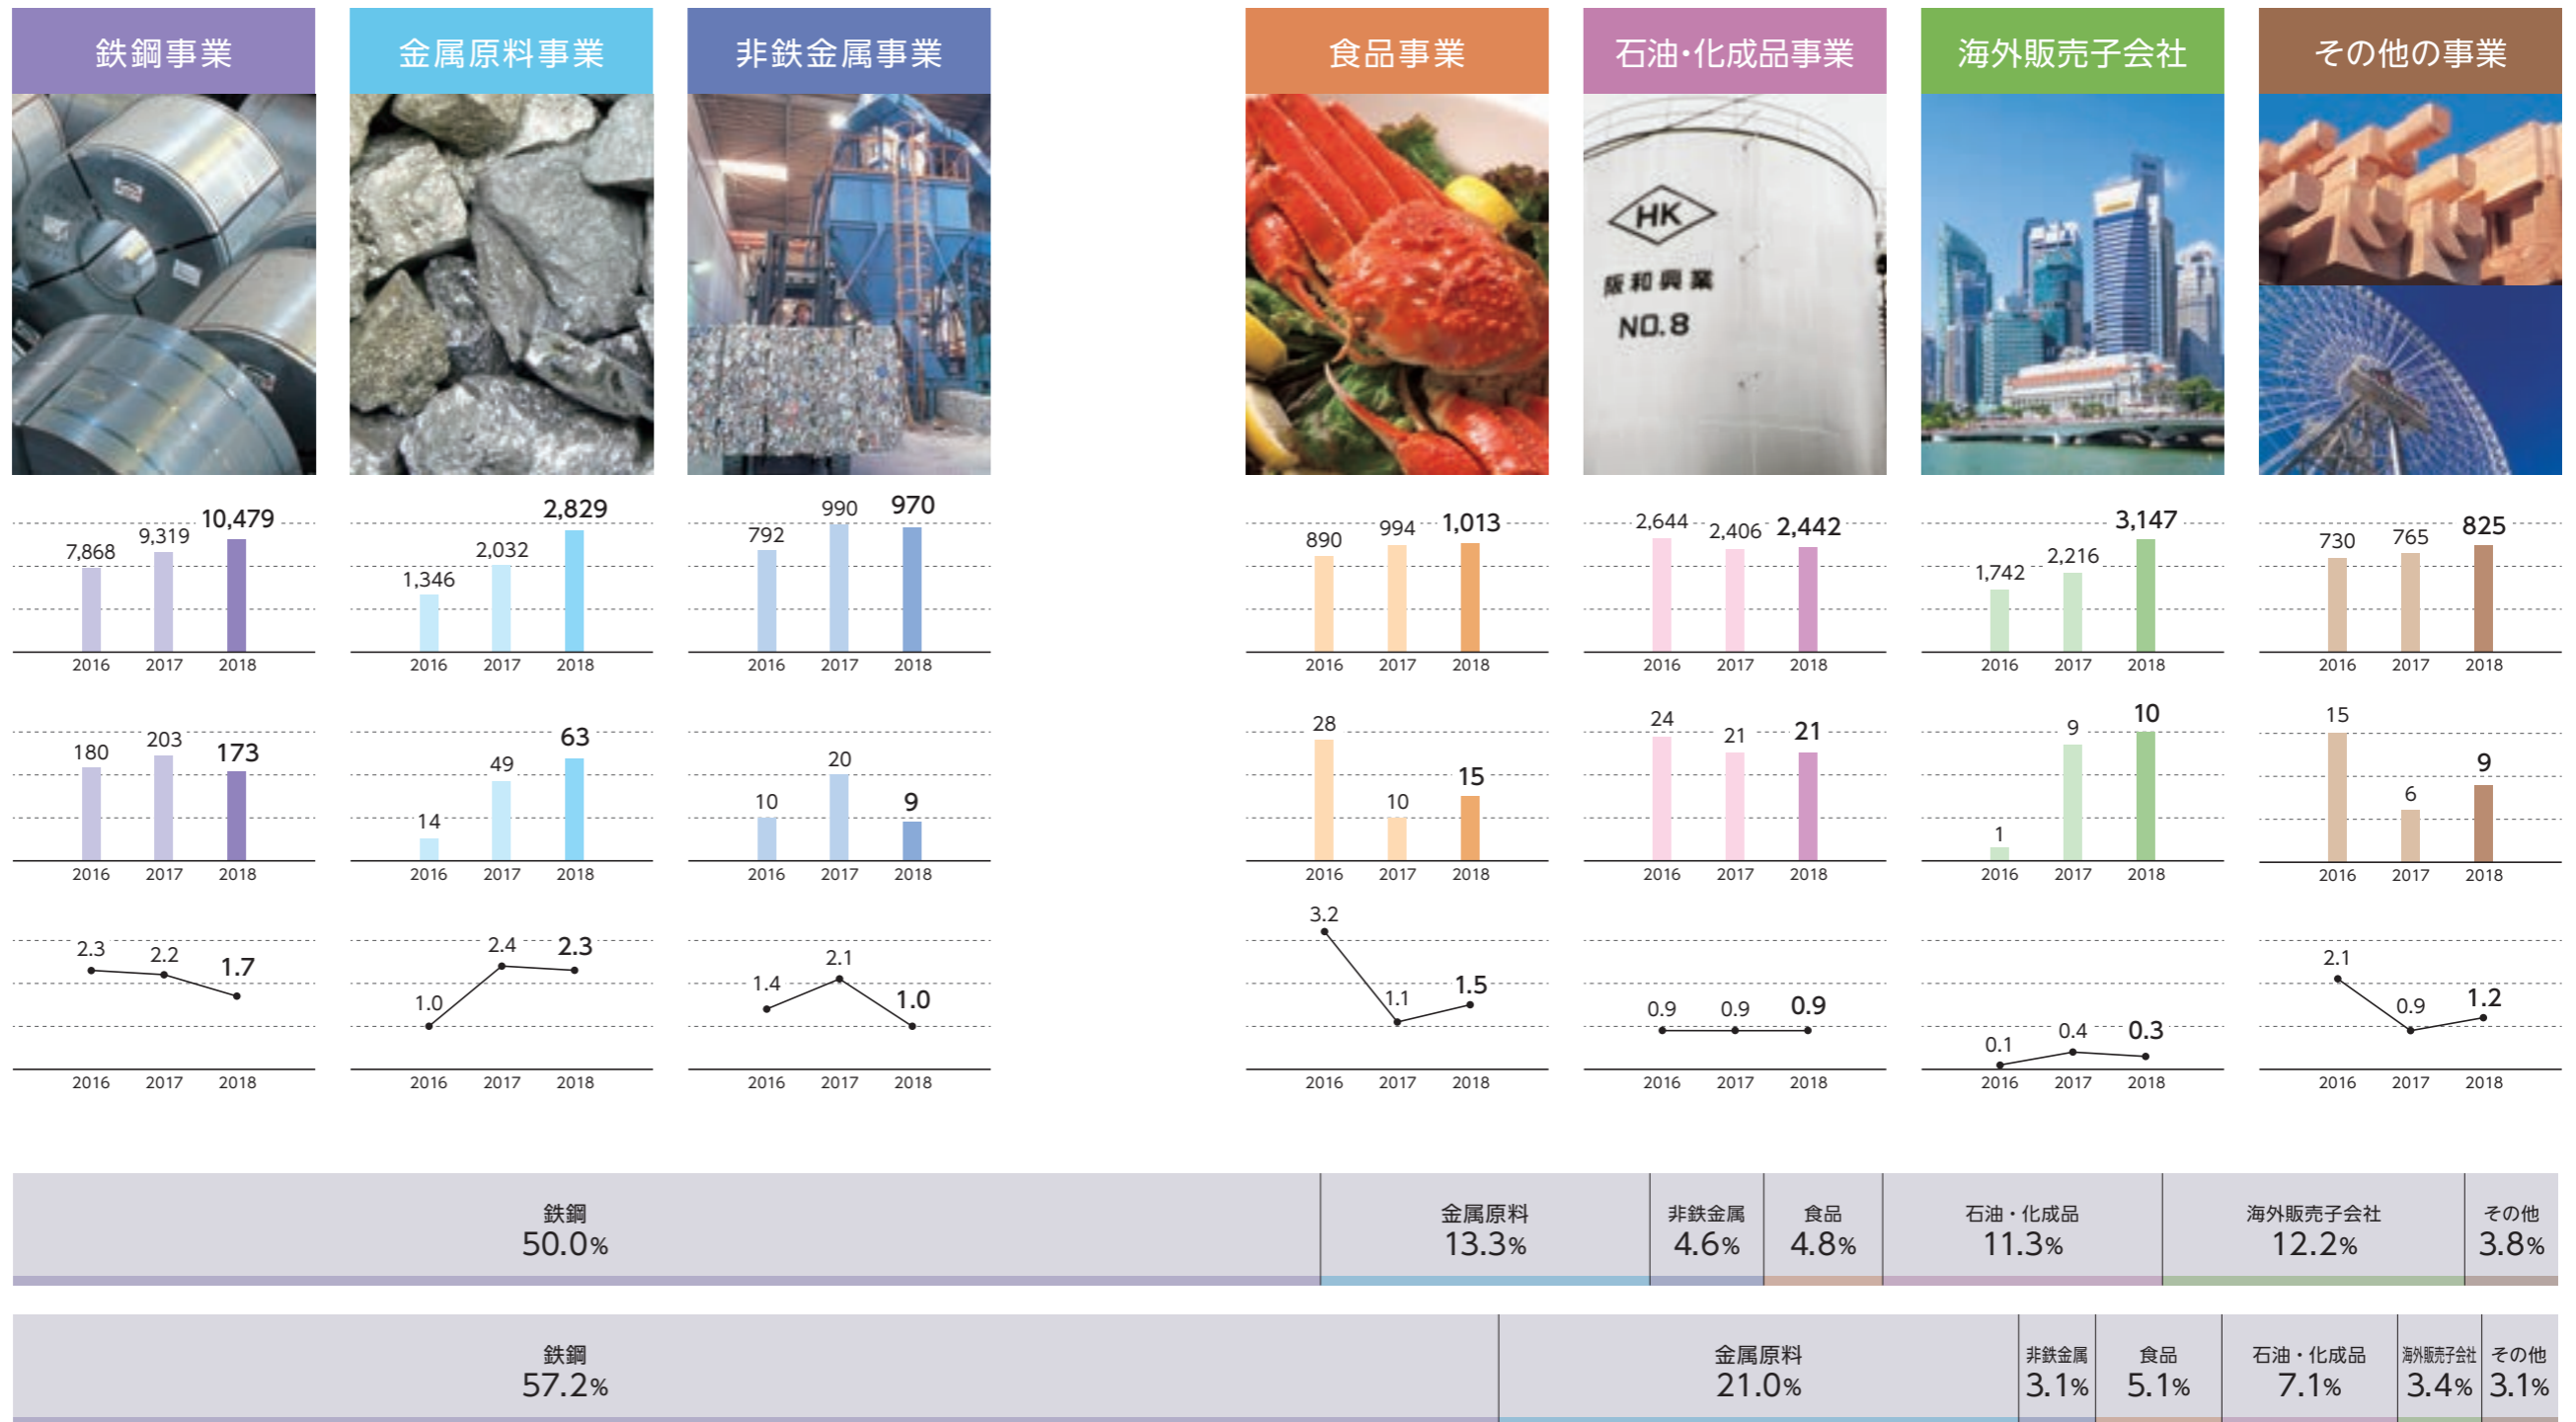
鉄鋼事業

7,868 9,319 10,479
2016 2017 2018

180 203 173
2016 2017 2018

2.3 2.2 1.7
2016 2017 2018

金属原料事業

1,346 2,032 2,829
2016 2017 2018

14 49 63
2016 2017 2018

1.0 2.4 2.3
2016 2017 2018

非鉄金属事業

792 990 970
2016 2017 2018

10 20 9
2016 2017 2018

1.4 2.1 1.0
2016 2017 2018

食品事業

890 994 1,013
2016 2017 2018

28 10 15
2016 2017 2018

3.2 1.1 1.5
2016 2017 2018

石油・化成品事業

HK
阪和興業
NO.8

2,644 2,406 2,442
2016 2017 2018

24 21 21
2016 2017 2018

0.9 0.9 0.9
2016 2017 2018

海外販売子会社

1,742 2,216 3,147
2016 2017 2018

1 9 10
2016 2017 2018

0.1 0.4 0.3
2016 2017 2018

その他の事業

730 765 825
2016 2017 2018

15 6 9
2016 2017 2018

2.1 0.9 1.2
2016 2017 2018

| 鉄鋼 50.0% | 金属原料 13.3% | 非鉄金属 4.6% | 食品 4.8% | 石油・化成品 11.3% | 海外販売子会社 12.2% | その他 3.8% |
|---|---|---|---|---|---|---|

| 鉄鋼 57.2% | 金属原料 21.0% | 非鉄金属 3.1% | 食品 5.1% | 石油・化成品 7.1% | 海外販売子会社 3.4% | その他 3.1% |
|---|---|---|---|---|---|---|